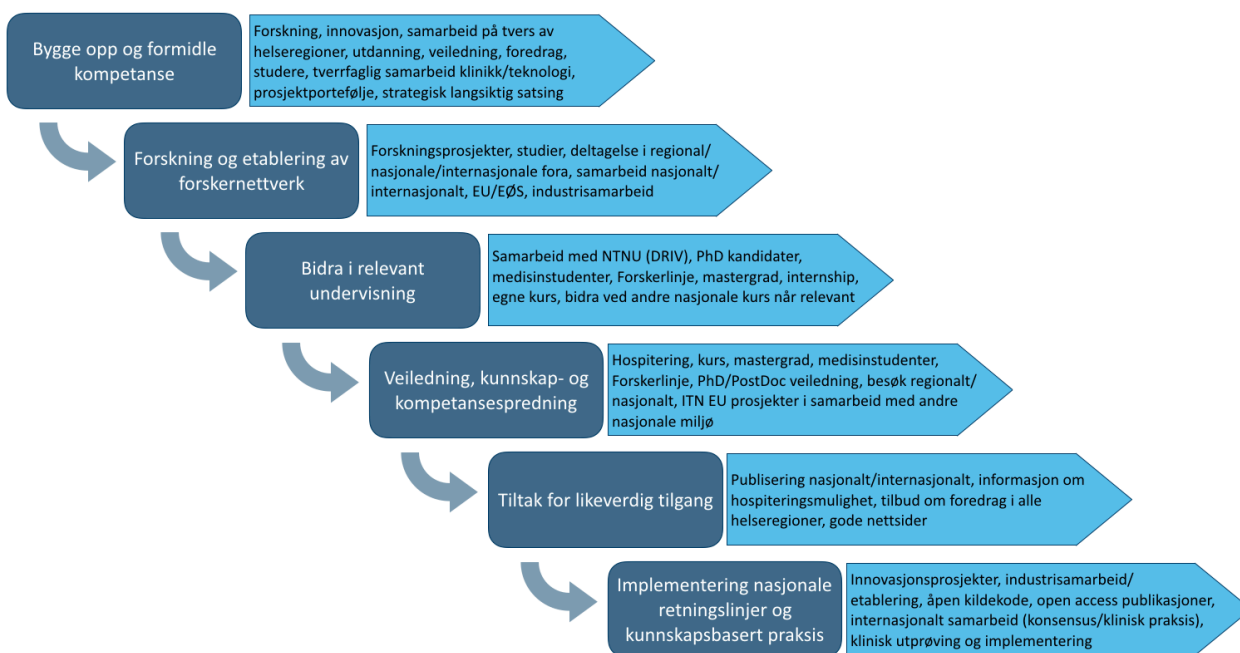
Bygge opp og formidle kompetanse

Forskning, innovasjon, samarbeid på tvers av helseregioner, utdanning, veiledning, foredrag, studere, tverrfaglig samarbeid klinikk/teknologi, prosjektportefølje, strategisk langsiktig satsing

Forskning og etablering av forskernettverk

Forskningsprosjekter, studier, deltagelse i regional/ nasjonale/internasjonale fora, samarbeid nasjonalt/ internasjonalt, EU/EØS, industrisamarbeid

Bidra i relevant undervisning

Samarbeid med NTNU (DRIV), PhD kandidater, medisinstudenter, Forskerlinje, mastergrad, internship, egne kurs, bidra ved andre nasjonale kurs når relevant

Veiledning, kunnskap- og kompetansespredning

Hospitering, kurs, mastergrad, medisinstudenter, Forskerlinje, PhD/PostDoc veiledning, besøk regionalt/ nasjonalt, ITN EU prosjekter i samarbeid med andre nasjonale miljø

Tiltak for likeverdig tilgang

Publisering nasjonalt/internasjonalt, informasjon om hospiteringsmulighet, tilbud om foredrag i alle helseregioner, gode nettsider

Implementering nasjonale retningslinjer og kunnskapsbasert praksis

Innovasjonsprosjekter, industrisamarbeid/ etablering, åpen kildekode, open access publikasjoner, internasjonalt samarbeid (konsensus/klinisk praksis), klinisk utprøving og implementering